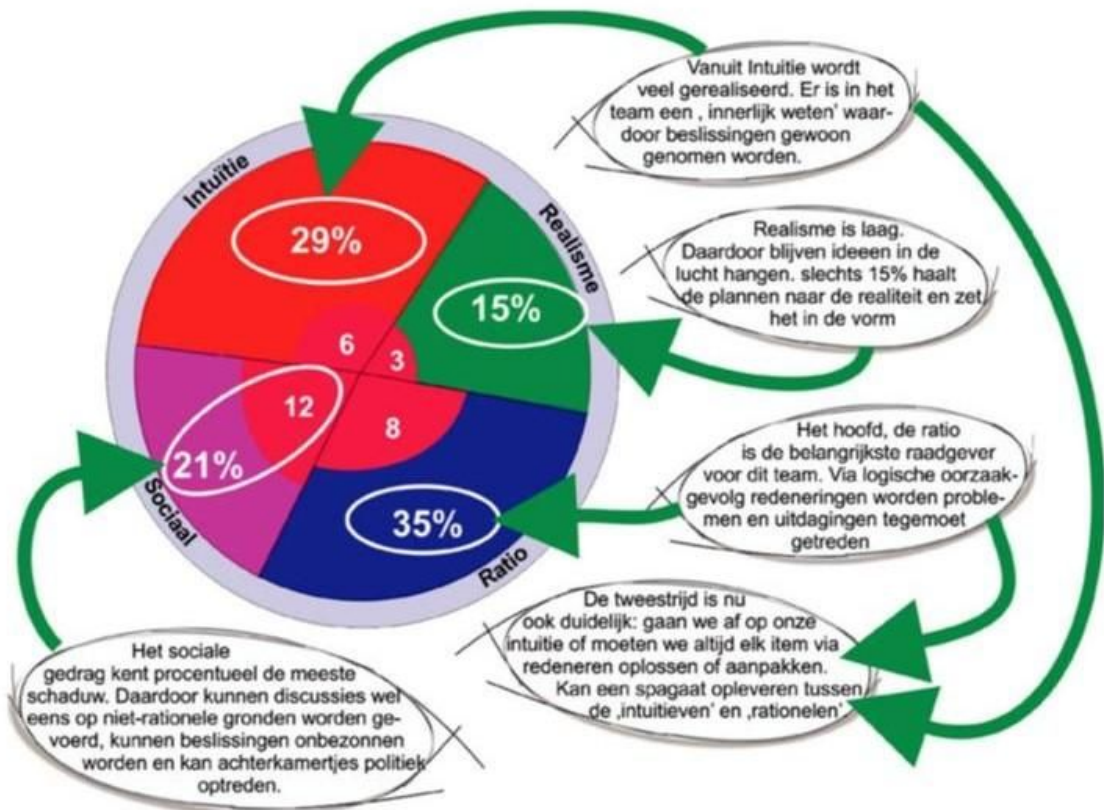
Vanuit Intuitie wordt veel gerealiseerd. Er is in het team een , innerlijk weten' waardoor beslissingen gewoon genomen worden.

Intuïtie

29%

Realisme

15%

Realisme is laag. Daardoor blijven ideeen in de lucht hangen. slechts 15% haalt de plannen naar de realiteit en zet het in de vorm

6

3

12

8

21%

Sociaal

35%

Ratio

Het hoofd, de ratio is de belangrijkste raadgever voor dit team. Via logische oorzaak-gevolg redeneringen worden problemen en uitdagingen tegemoet getreden

De tweestrijd is nu ook duidelijk: gaan we af op onze intuitie of moeten we altijd elk item via redeneren oplossen of aanpakken. Kan een spagaat opleveren tussen de ,intuitieven' en ,rationelen'

Het sociale gedrag kent procentueel de meeste schaduw. Daardoor kunnen discussies wel eens op niet-rationele gronden worden gevoerd, kunnen beslissingen onbezonnen worden en kan achterkamertjes politiek optreden.